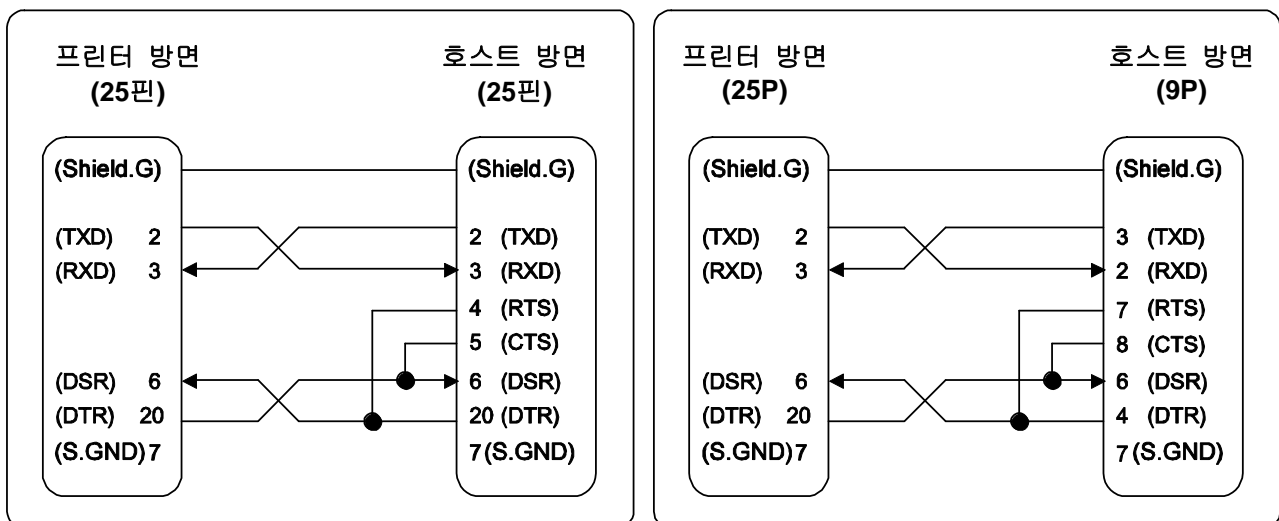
프린터 방면
(25핀)

호스트 방면
(25핀)

(Shield.G)
(TXD) 2
(RXD) 3
(DSR) 6
(DTR) 20
(S.GND) 7

(Shield.G)
2 (TXD)
3 (RXD)
4 (RTS)
5 (CTS)
6 (DSR)
20 (DTR)
7 (S.GND)

프린터 방면
(25P)

호스트 방면
(9P)

(Shield.G)
(TXD) 2
(RXD) 3
(DSR) 6
(DTR) 20
(S.GND) 7

(Shield.G)
3 (TXD)
2 (RXD)
7 (RTS)
8 (CTS)
6 (DSR)
4 (DTR)
7 (S.GND)